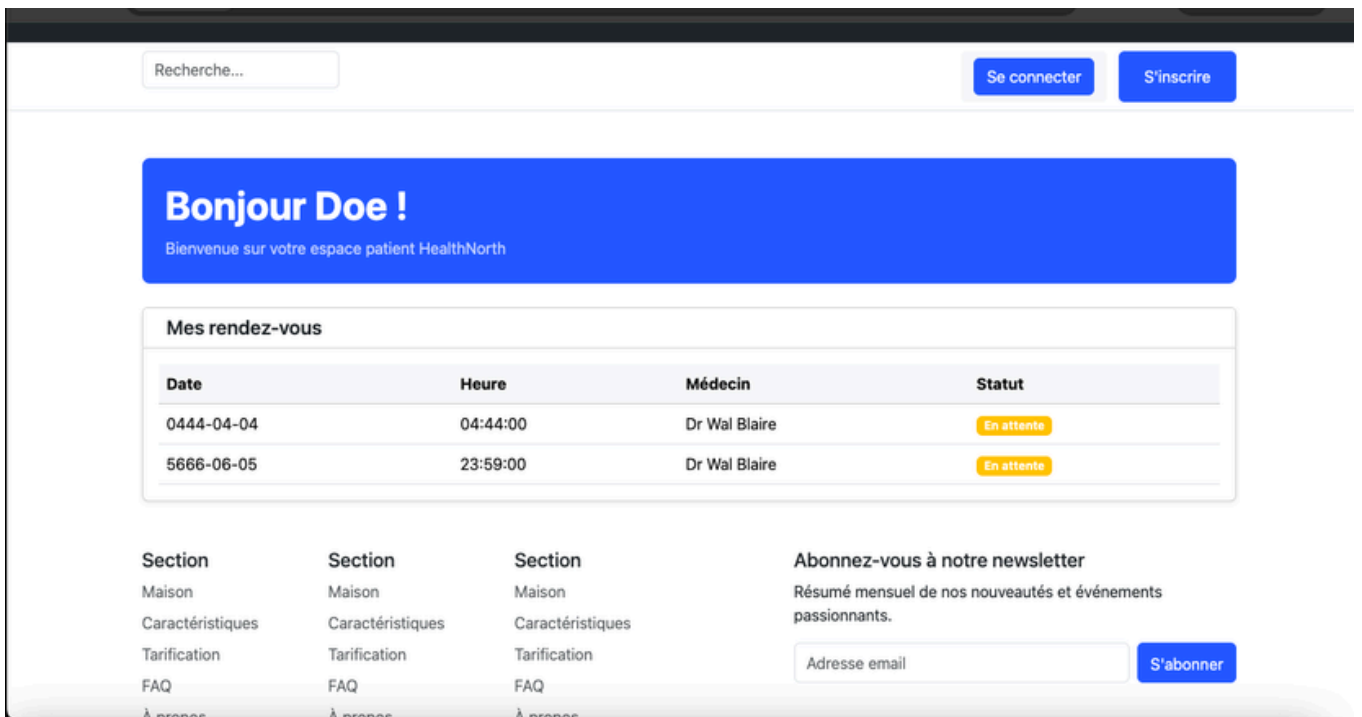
Recherche...

Se connecter

S'inscrire

Bonjour Doe !

Bienvenue sur votre espace patient HealthNorth

Mes rendez-vous

| Date | Heure | Médecin | Statut |
|---|---|---|---|
| 0444-04-04 | 04:44:00 | Dr Wal Blaire | En attente |
| 5666-06-05 | 23:59:00 | Dr Wal Blaire | En attente |

Section
Maison
Caractéristiques
Tarification
FAQ
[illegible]

Section
Maison
Caractéristiques
Tarification
FAQ
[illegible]

Section
Maison
Caractéristiques
Tarification
FAQ
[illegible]

Abonnez-vous à notre newsletter

Résumé mensuel de nos nouveautés et événements passionnants.

Adresse email

S'abonner